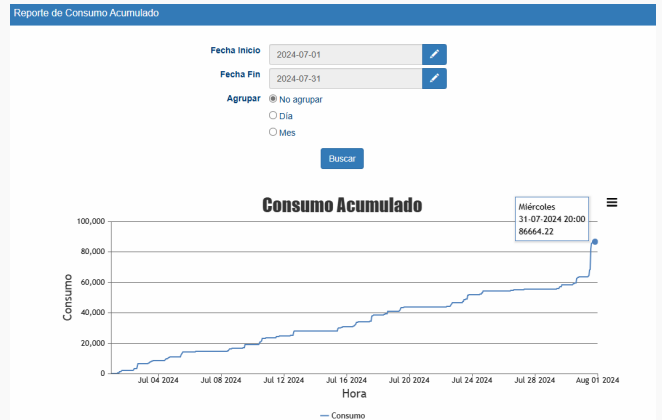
Reporte de Consumo Acumulado

Fecha Inicio 2024-07-01

Fecha Fin 2024-07-31

Agrupar
No agrupar
Día
Mes

Buscar

Consumo Acumulado

Miércoles
31-07-2024 20:00
86664.22

100,000
80,000
60,000
40,000
20,000
0

Consumo

Jul 04 2024
Jul 08 2024
Jul 12 2024
Jul 16 2024
Jul 20 2024
Jul 24 2024
Jul 28 2024
Aug 01 2024

Hora

Consumo